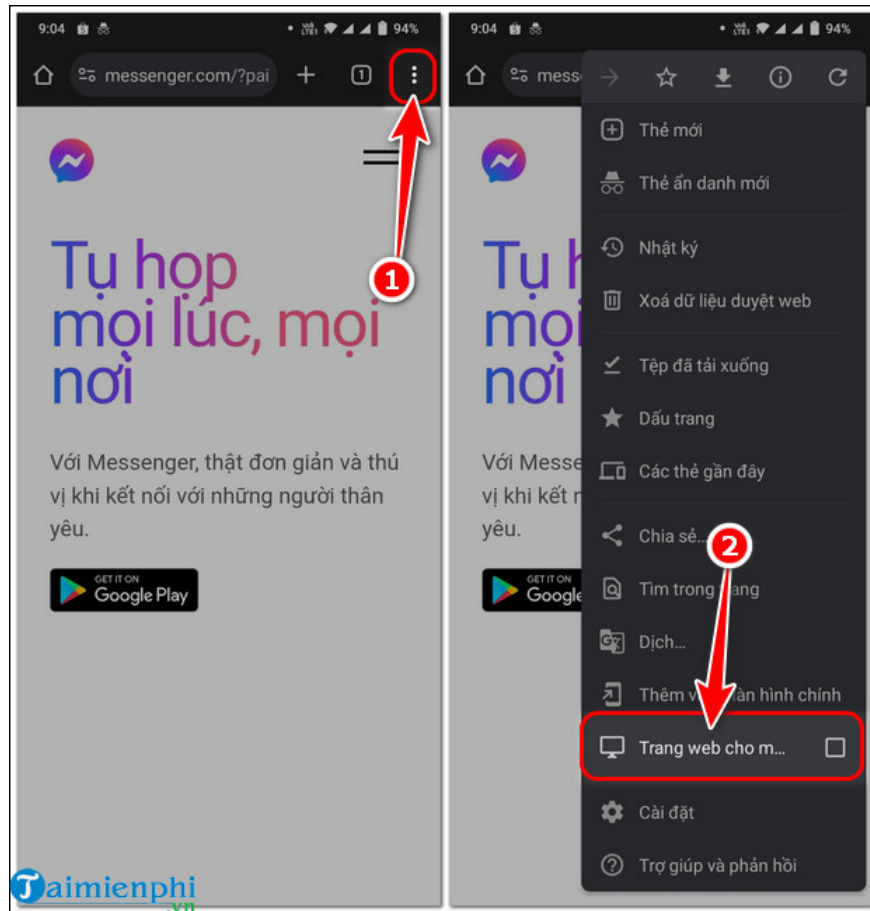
9:04 94%

messenger.com/?pai

1

Tụ họp mọi lúc, mọi nơi

Với Messenger, thật đơn giản và thú vị khi kết nối với những người thân yêu.

GET IT ON Google Play

9:04 94%

mess

Thẻ mới

Thẻ ẩn danh mới

Nhật ký

Xoá dữ liệu duyệt web

Tệp đã tải xuống

Dấu trang

Các thẻ gần đây

Chia sẻ...

2

Tìm trong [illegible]ang

Dịch...

Thêm v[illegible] màn hình chính

Trang web cho m...

Cài đặt

Trợ giúp và phản hồi

Tụ h

mọ

nơi

Với Messe

vị khi kết

yêu.

GET IT ON Google

Taimienphi .vn